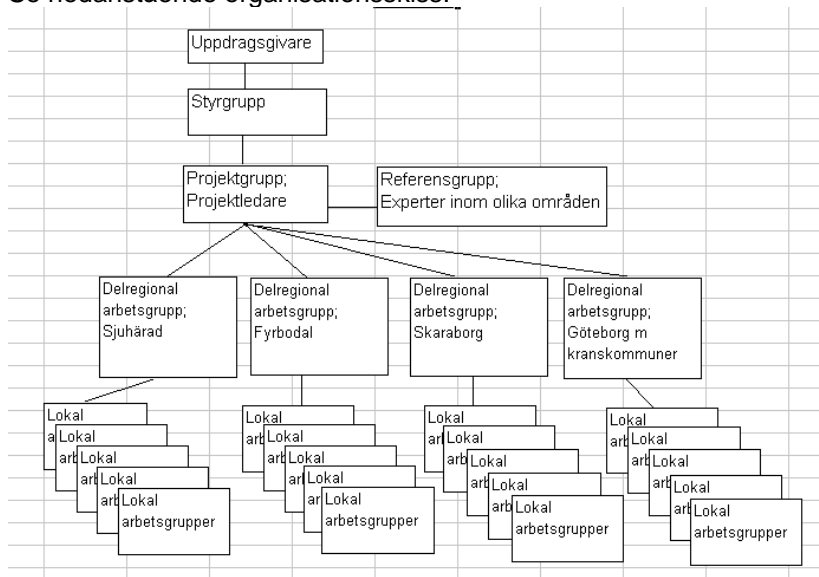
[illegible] organisationsskiss.

Uppdragsgivare

Styrgrupp

Projektgrupp; Projektledare

Referensgrupp; Experter inom olika områden

Delregional arbetsgrupp; Sjuhärad

Delregional arbetsgrupp; Fyrbodal

Delregional arbetsgrupp; Skaraborg

Delregional arbetsgrupp; Göteborg m kranskommuner

Lokal
Lokal
Lokal
Lokal
Lokal arbetsgrupper

Lokal
Lokal
Lokal
Lokal
Lokal arbetsgrupper

Lokal
Lokal
Lokal
Lokal
Lokal arbetsgrupper

Lokal
Lokal
Lokal
Lokal
Lokal arbetsgrupper